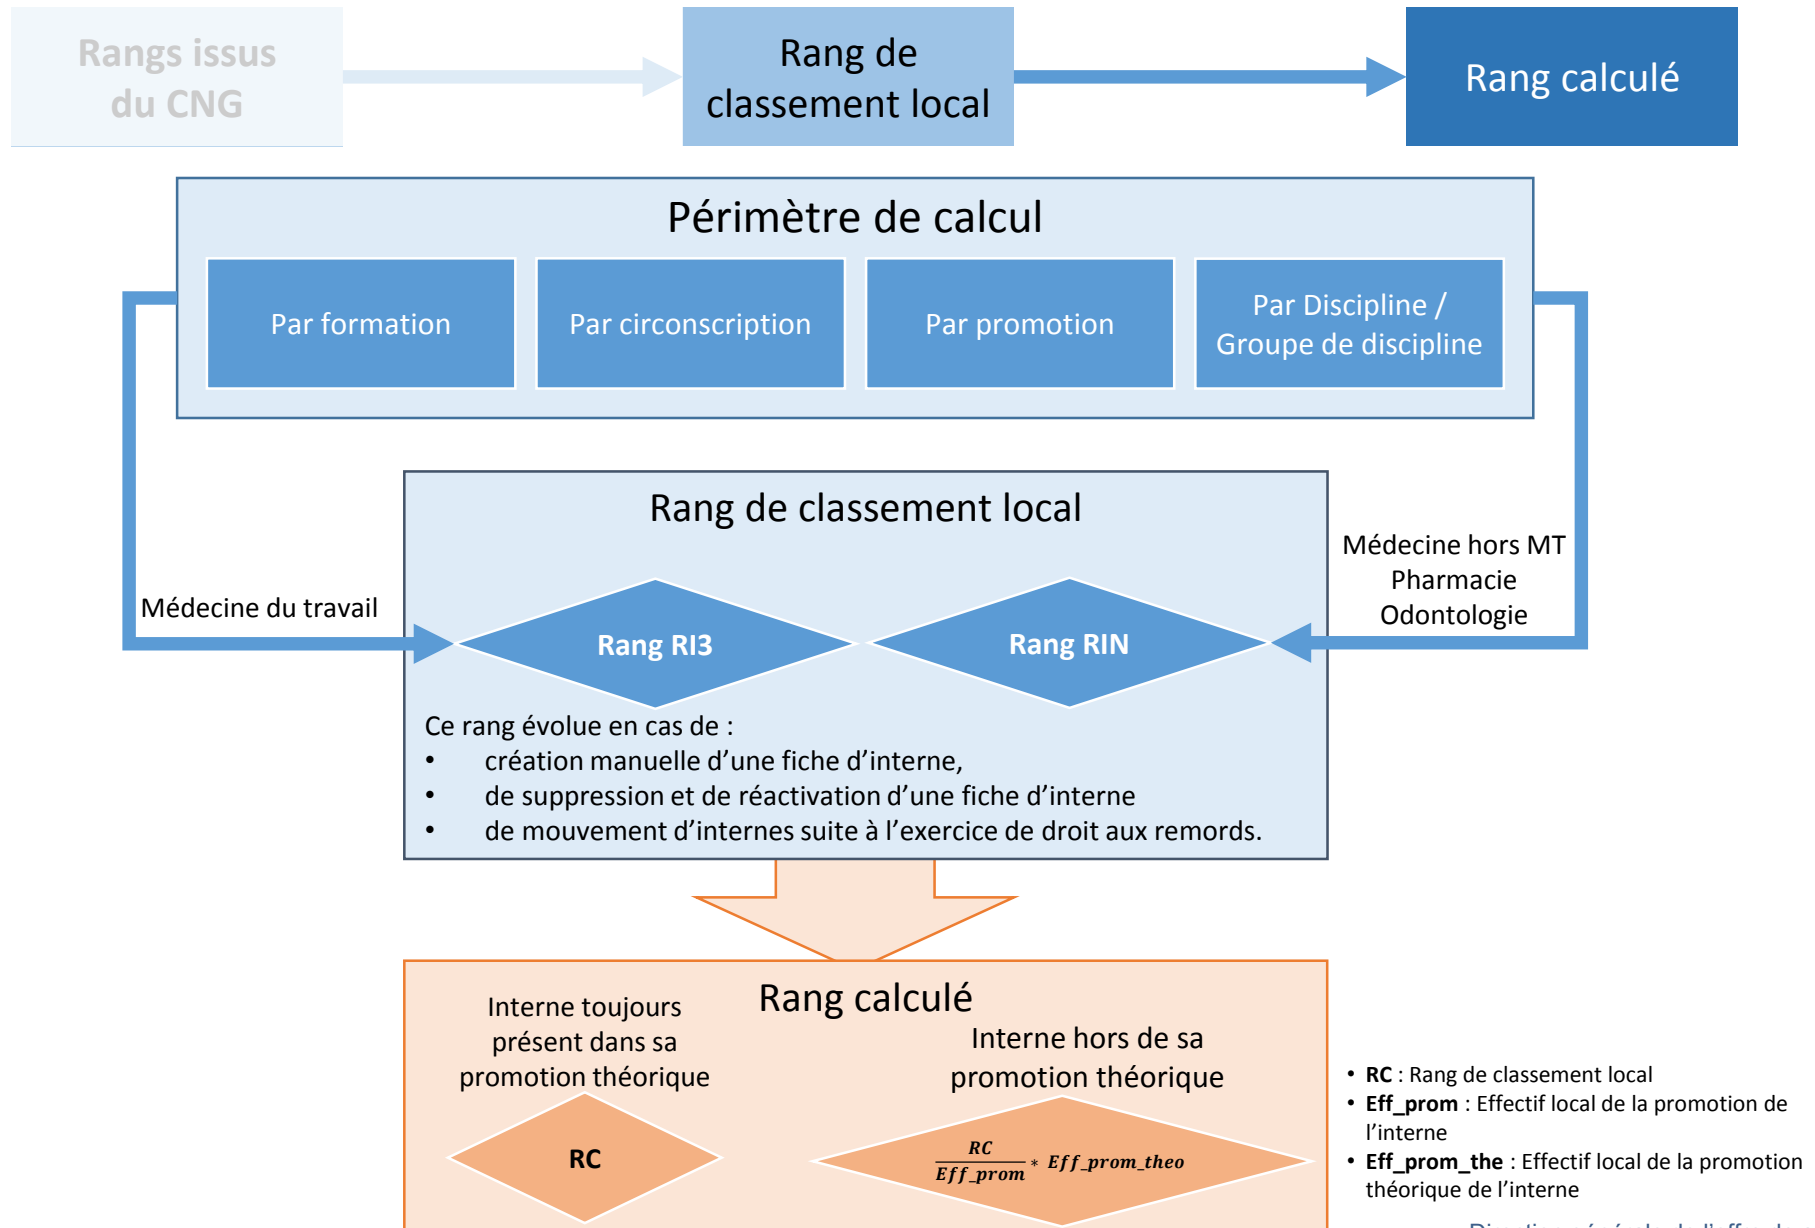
Rangs issus du CNG

Rang de classement local

Rang calculé

Périmètre de calcul

Par formation

Par circonscription

Par promotion

Par Discipline / Groupe de discipline

Rang de classement local

Médecine du travail

Médecine hors MT
Pharmacie
Odontologie

Rang RI3

Rang RIN

Ce rang évolue en cas de :
• création manuelle d’une fiche d’interne,
• de suppression et de réactivation d’une fiche d’interne
• de mouvement d’internes suite à l’exercice de droit aux remords.

Rang calculé

Interne toujours présent dans sa promotion théorique

RC

Interne hors de sa promotion théorique

$\frac{RC}{Eff\_prom} * Eff\_prom\_theo$

• **RC** : Rang de classement local
• **Eff_prom** : Effectif local de la promotion de l’interne
• **Eff_prom_the** : Effectif local de la promotion théorique de l’interne

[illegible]